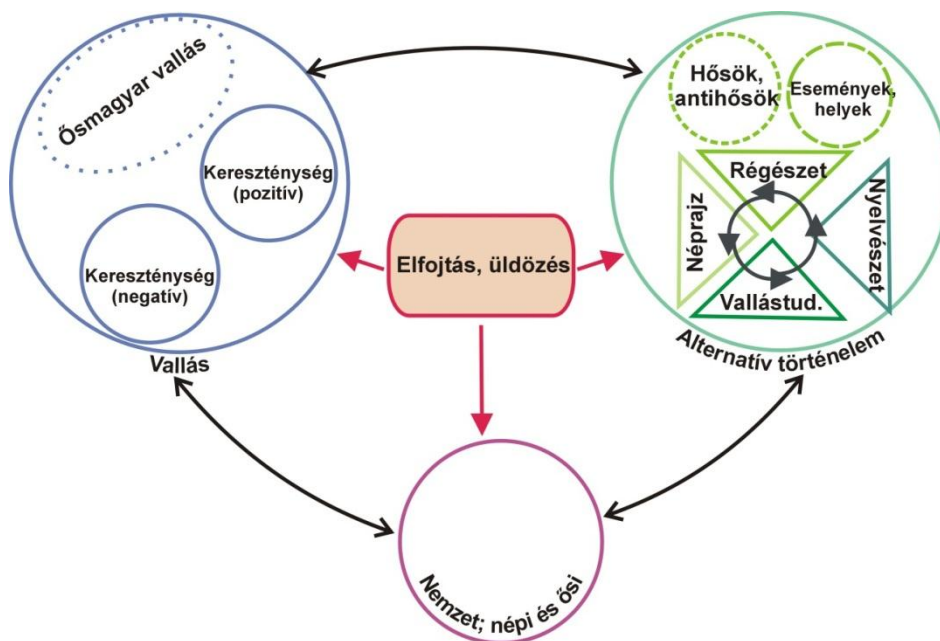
Ősmagyar vallás

Kereszténység (pozitív)

Kereszténység (negatív)

Vallás

Hősök, antihősök

Események, helyek

Régészet

Néprajz

Nyelvészet

Vallástud.

Alternatív történelem

Elfojtás, üldözés

Nemzet; népi és ősi